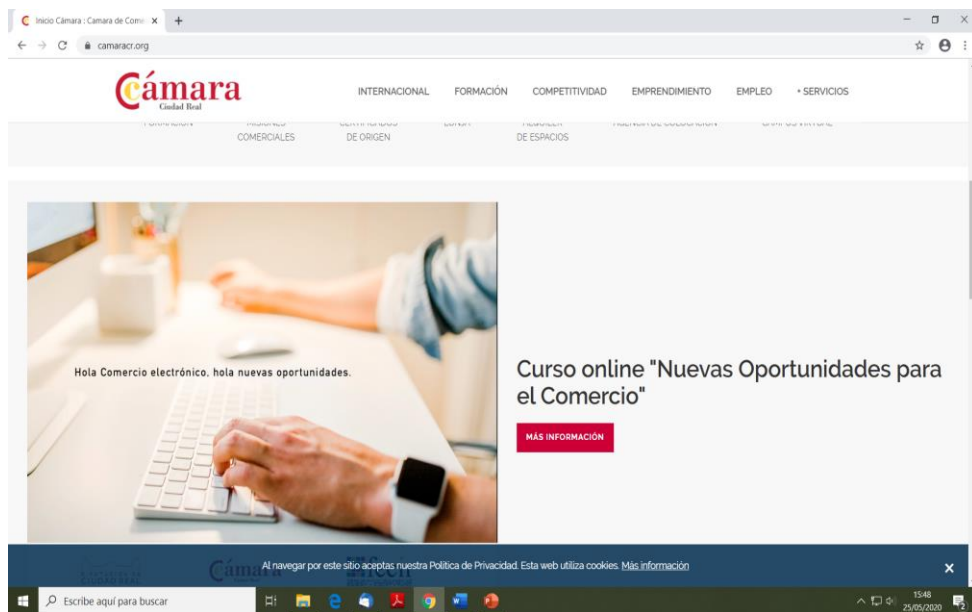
Inicio Cámara : Camara de Come ×
+
camaracr.org

Cámara
Ciudad Real

INTERNACIONAL FORMACIÓN COMPETITIVIDAD EMPRENDIMIENTO EMPLEO + SERVICIOS

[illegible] MISIONES COMERCIALES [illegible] DE ORIGEN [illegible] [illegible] DE ESPACIOS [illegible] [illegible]

Hola Comercio electrónico, hola nuevas oportunidades.

Curso online "Nuevas Oportunidades para el Comercio"

MÁS INFORMACIÓN

Al navegar por este sitio aceptas nuestra Política de Privacidad. Esta web utiliza cookies. Más información

×

Escribe aquí para buscar

15:48
25/05/2020